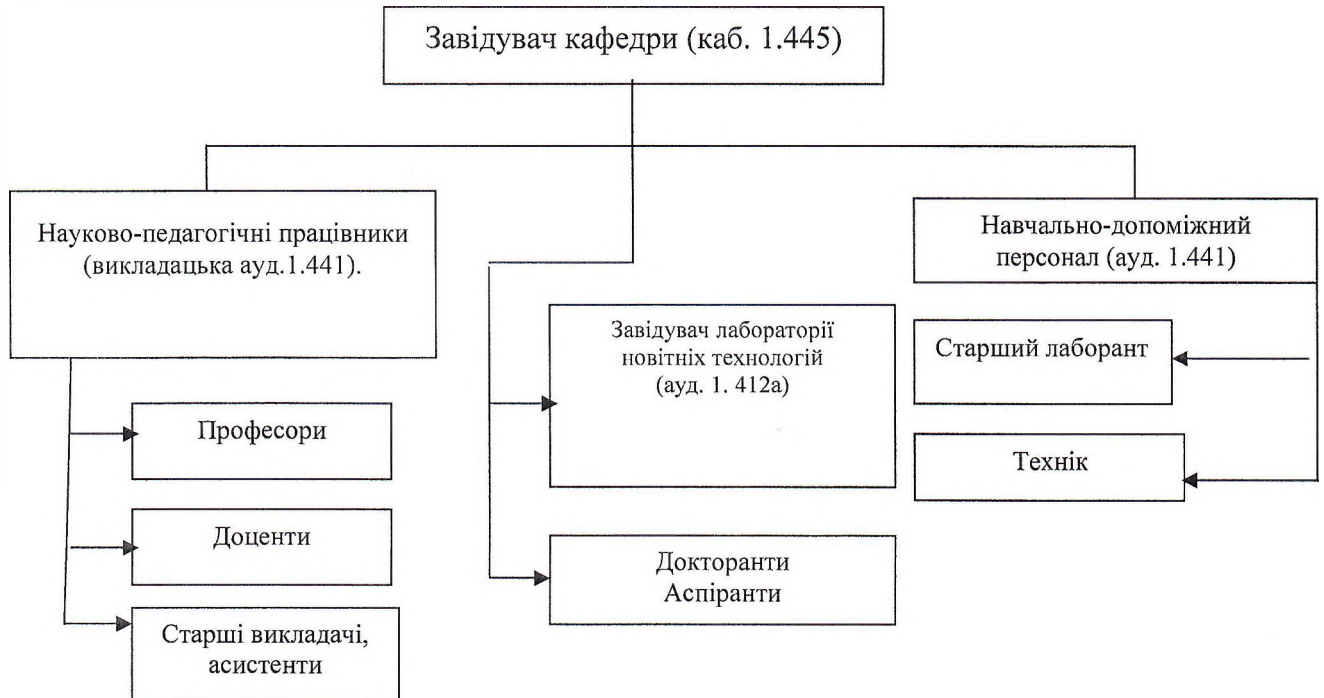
Завідувач кафедри (каб. 1.445)

Науково-педагогічні працівники (викладацька ауд.1.441).

Професори

Доценти

Старші викладачі, асистенти

Завідувач лабораторії новітніх технологій (ауд. 1. 412а)

Докторанти
Аспіранти

Навчально-допоміжний персонал (ауд. 1.441)

Старший лаборант

Технік